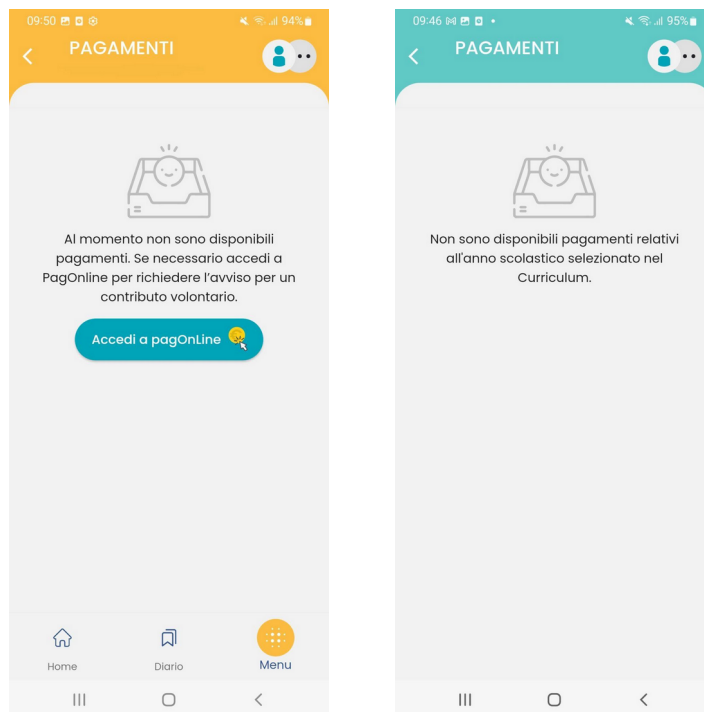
09:50 94%

PAGAMENTI

Al momento non sono disponibili pagamenti. Se necessario accedi a PagOnline per richiedere l'avviso per un contributo volontario.

Accedi a pagOnLine

Home

Diario

Menu

09:46 95%

PAGAMENTI

Non sono disponibili pagamenti relativi all'anno scolastico selezionato nel Curriculum.